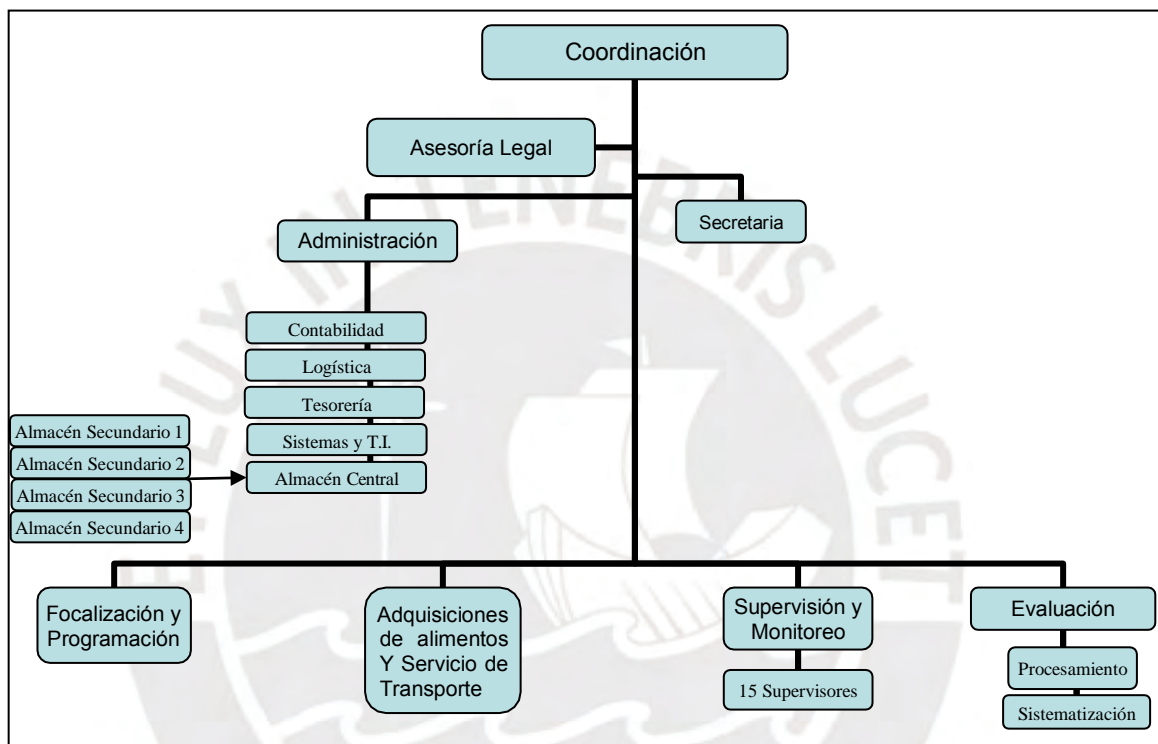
Coordinación

Asesoría Legal

Secretaria

Administración

Contabilidad

Logística

Tesorería

Sistemas y T.I.

Almacén Central

Almacén Secundario 1

Almacén Secundario 2

Almacén Secundario 3

Almacén Secundario 4

Focalización y Programación

Adquisiciones de alimentos Y Servicio de Transporte

Supervisión y Monitoreo

15 Supervisores

Evaluación

Procesamiento

Sistematización